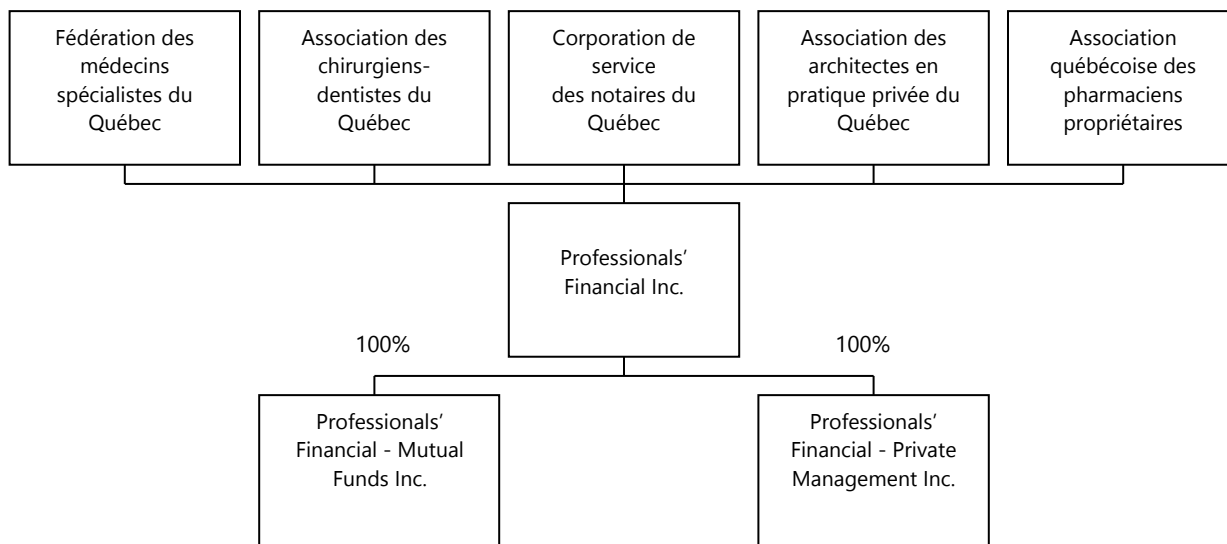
Fédération des médecins spécialistes du Québec

Association des chirurgiens-dentistes du Québec

Corporation de service des notaires du Québec

Association des architectes en pratique privée du Québec

Association québécoise des pharmaciens propriétaires

Professionals' Financial Inc.

100%

100%

Professionals' Financial - Mutual Funds Inc.

Professionals' Financial - Private Management Inc.